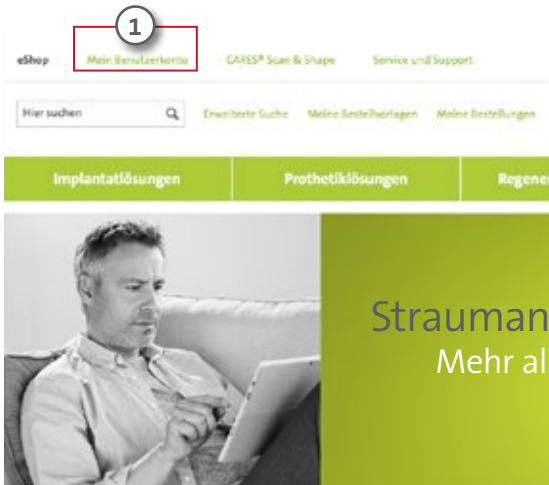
1

eShop | Mein Benutzerkonto | CARES® Scan & Shape | Service und Support

Hier suchen | Erweiterte Suche | Meine Bestellvorlagen | Meine Bestellungen

Implantatlösungen | Prothetiklösungen | Regene

Strauman

Mehr al